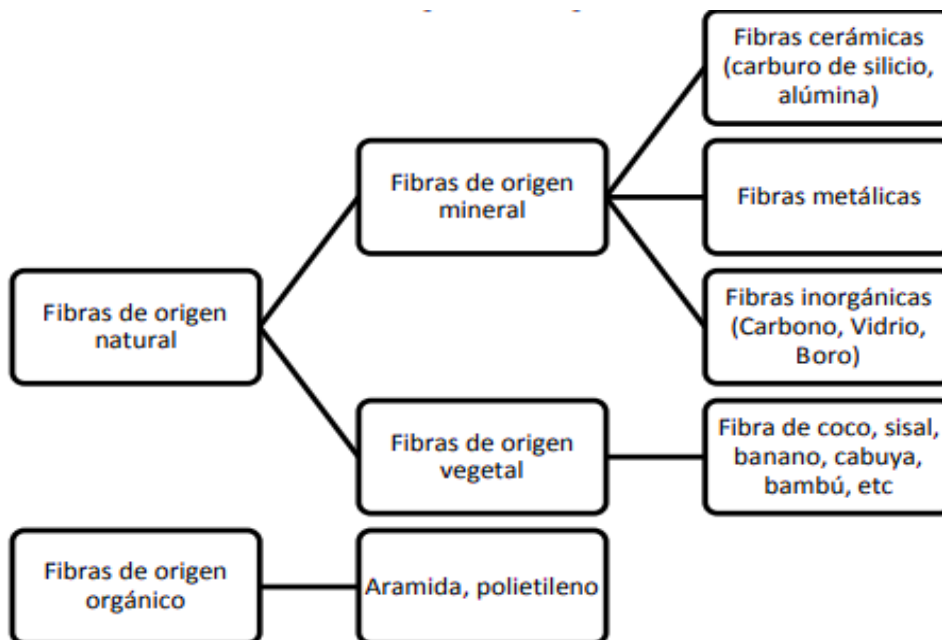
Fibras de origen natural

Fibras de origen mineral

Fibras cerámicas (carburo de silicio, alúmina)

Fibras metálicas

Fibras inorgánicas (Carbono, Vidrio, Boro)

Fibras de origen vegetal

Fibra de coco, sisal, banano, cabuya, bambú, etc

Fibras de origen orgánico

Aramida, polietileno